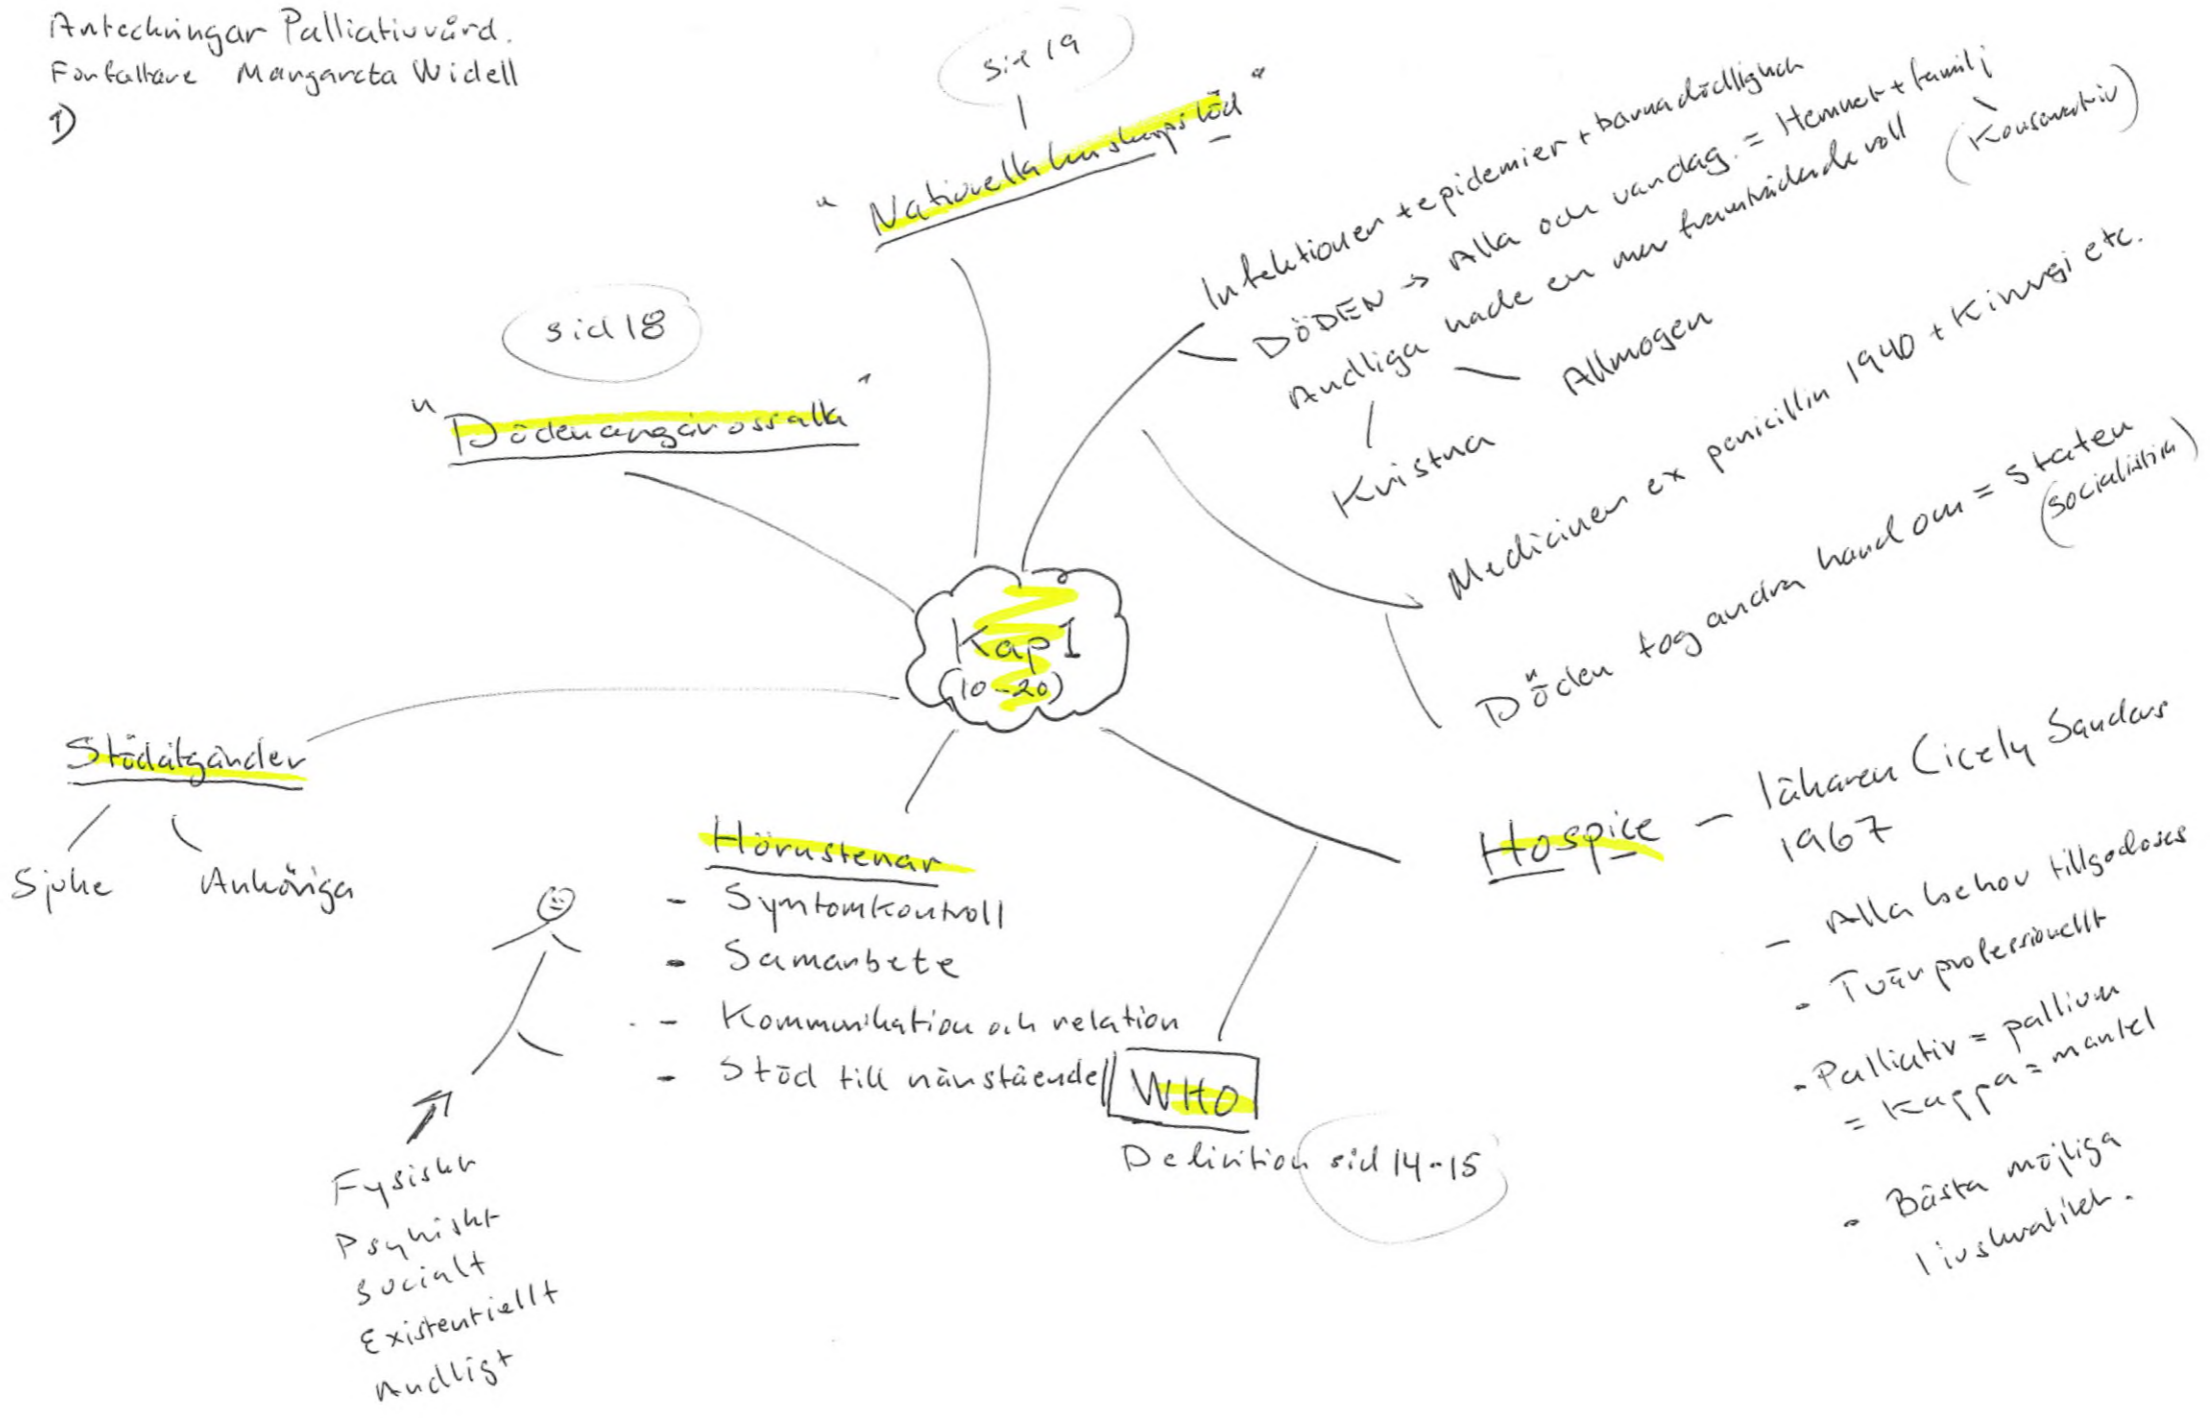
Anteckningar Palliativvård.
Författare Margareta Widell
1)

Sid 19

"Naturella kunskapsföd"

Infektioner + epidemier + barnadödlighet
DÖDEN → Alla och vardag. = Hemmet + famili
(Konservativ)
Andliga hade en mer framträdande roll
Andliga — Allmogen
Kristna

sid 18

"Dödenangärossalla"

Medicinen ex penicillin 1940 + Kirurgi etc.

Döden tog andra hand om = staten
(Socialistisk)

Kap 1
(10-20)

Stödaltgänder
Sjuke
Anhöriga

Hörnstenar
- Symtomkontroll
- Samarbete
- Kommunikation och relation
- Stöd till närstående

WHO
Definition sid 14-15

Hospice — läharen Cicely Sanders
1967
- Alla behov tillgodoses
- Tvärprofessionellt
- Palliativ = pallium
= kappa = mantel
- Bästa möjliga livskvalitet.

Fysiskt
Psykiskt
Socialt
Existentiellt
Andligt